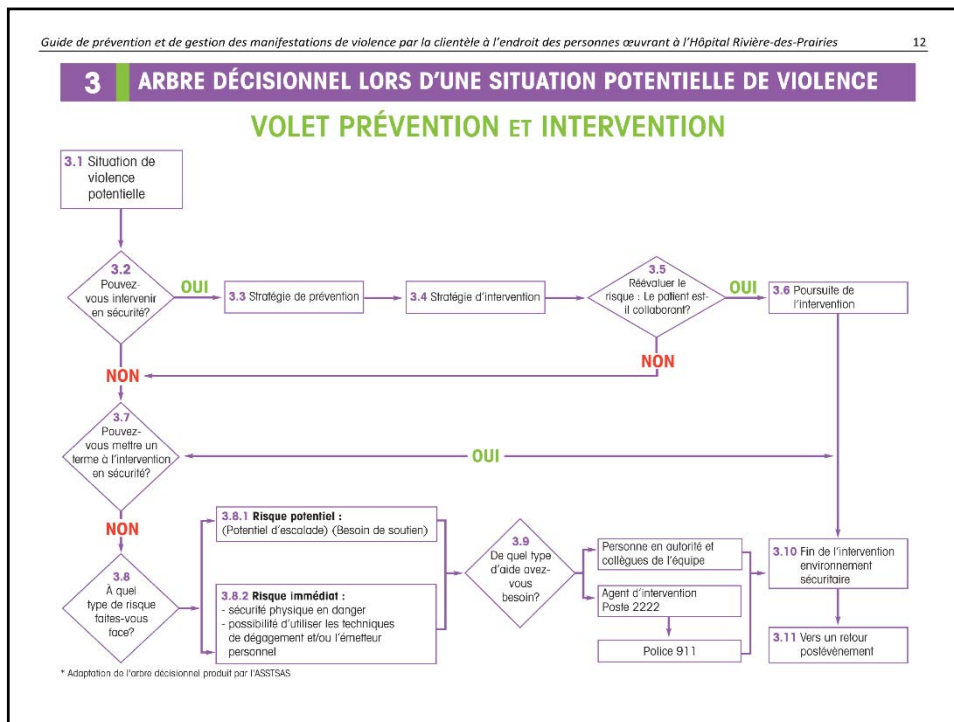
Guide de prévention et de gestion des manifestations de violence par la clientèle à l'endroit des personnes œuvrant à l'Hôpital Rivière-des-Prairies 12

3 ARBRE DÉCISIONNEL LORS D'UNE SITUATION POTENTIELLE DE VIOLENCE

VOLET PRÉVENTION ET INTERVENTION

3.1 Situation de violence potentielle

3.2 Pouvez-vous intervenir en sécurité?

OUI

3.3 Stratégie de prévention

3.4 Stratégie d'intervention

3.5 Réévaluer le risque : Le patient est-il collaborant?

OUI

3.6 Poursuite de l'intervention

NON

NON

3.7 Pouvez-vous mettre un terme à l'intervention en sécurité?

OUI

NON

3.8 À quel type de risque faites-vous face?

3.8.1 Risque potentiel : (Potentiel d'escalade) (Besoin de soutien)

3.8.2 Risque immédiat :
- sécurité physique en danger
- possibilité d'utiliser les techniques de dégagement et/ou l'émetteur personnel

3.9 De quel type d'aide avez-vous besoin?

Personne en autorité et collègues de l'équipe

Agent d'intervention Poste 2222

Police 911

3.10 Fin de l'intervention environnement sécuritaire

3.11 Vers un retour postévènement

* Adaptation de l'arbre décisionnel produit par l'ASSTSAS